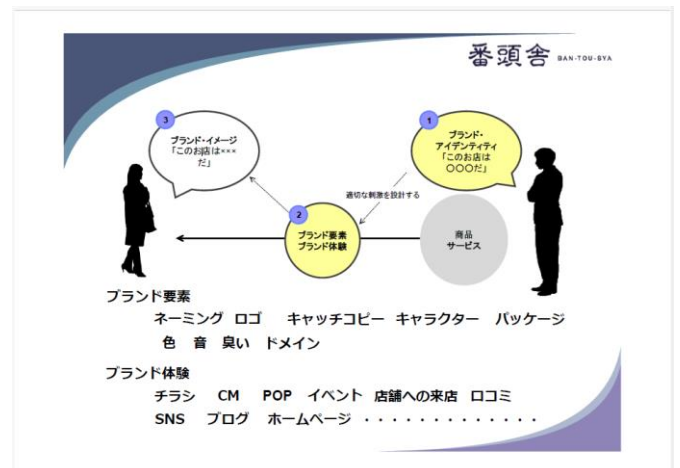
番頭舎 BAN-TOU-SYA

3
ブランド・イメージ
「このお店は×××だ」

1
ブランド・アイデンティティ
「このお店は〇〇〇だ」

適切な刺激を設計する

2
ブランド要素
ブランド体験

商品
サービス

ブランド要素
ネーミング ロゴ キャッチコピー キャラクター パッケージ
色 音 臭い ドメイン

ブランド体験
チラシ CM POP イベント 店舗への来店 口コミ
SNS ブログ ホームページ ・・・・・・・・・・・・・